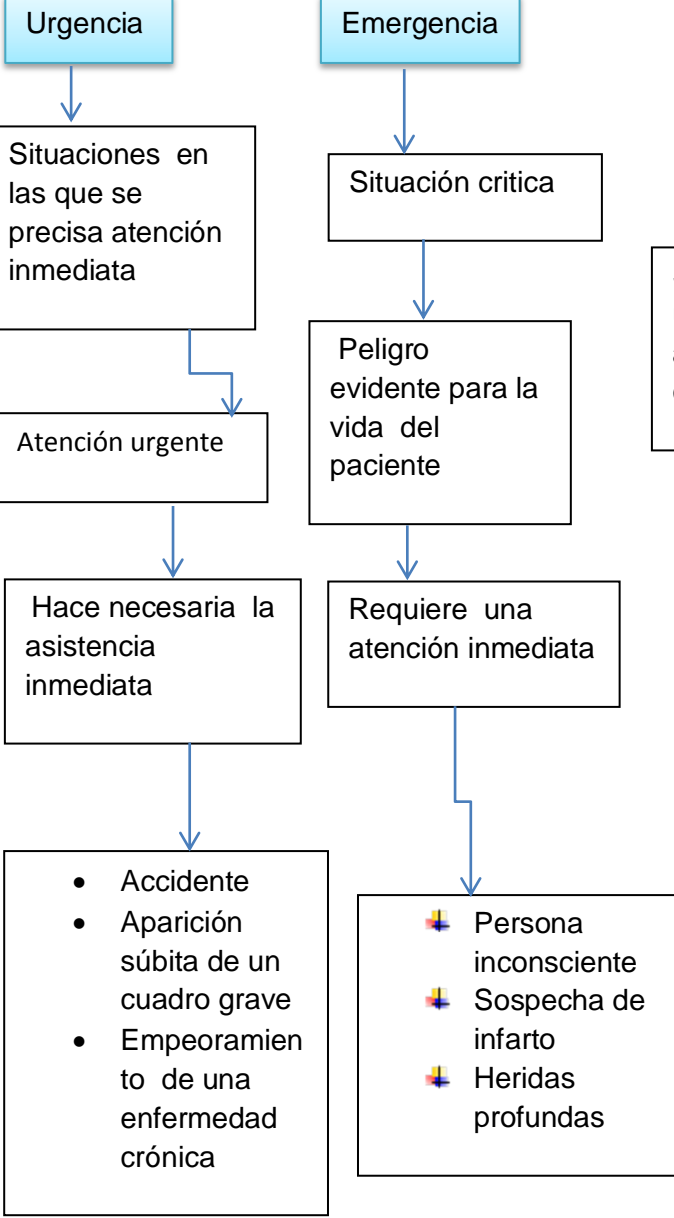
Urgencia

Situaciones en las que se precisa atención inmediata

Atención urgente

Hace necesaria la asistencia inmediata

- Accidente
- Aparición súbita de un cuadro grave
- Empeoramiento de una enfermedad crónica

Emergencia

Situación critica

Peligro evidente para la vida del paciente

Requiere una atención inmediata

- Persona inconsciente
- Sospecha de infarto
- Heridas profundas

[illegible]